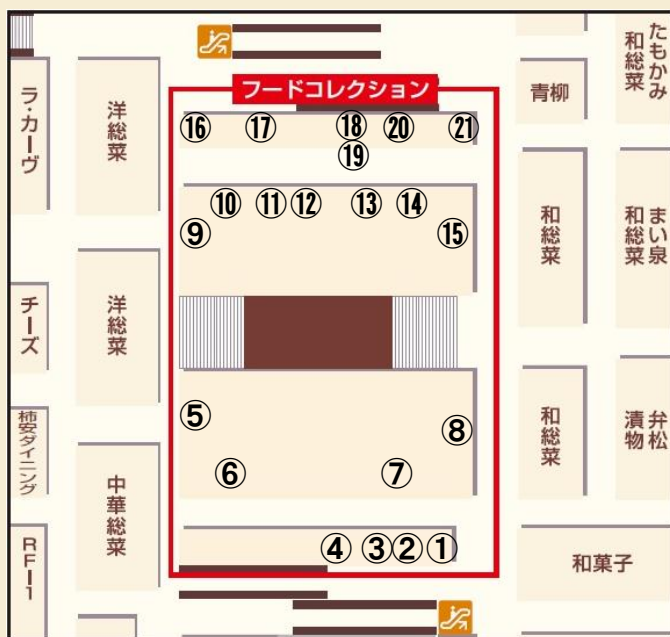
フードコレクション

ラ・カーヴ

洋総菜

⑯ ⑰ ⑱ ⑳ ㉑
⑲

⑩ ⑪ ⑫ ⑬ ⑭
⑨ ⑮

チーズ

洋総菜

⑤ ⑧
⑥ ⑦

柿安ダイニング

中華総菜

④ ③ ② ①

RF1

青柳

和総菜

和総菜

和菓子

たも和総菜かみ

まい泉和総菜

弁松

漬物